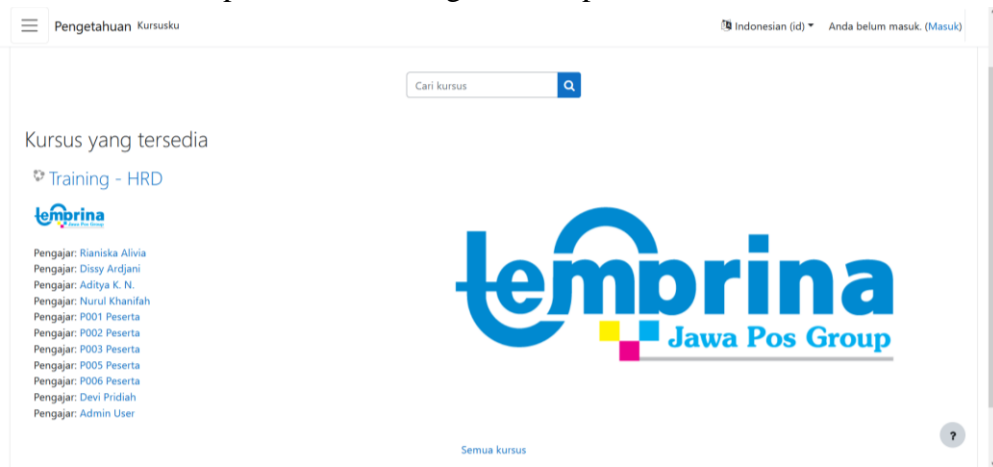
Pengetahuan Kursusku

Indonesian (id)

Anda belum masuk. (Masuk)

Cari kursus

Kursus yang tersedia

Training - HRD

temprina Jawa Pos Group

Pengajar: Rianiska Alivia
Pengajar: Dissy Ardjani
Pengajar: Aditya K. N.
Pengajar: Nurul Khanifah
Pengajar: P001 Peserta
Pengajar: P002 Peserta
Pengajar: P003 Peserta
Pengajar: P005 Peserta
Pengajar: P006 Peserta
Pengajar: Devi Pridiah
Pengajar: Admin User

temprina
Jawa Pos Group

Semua kursus

?